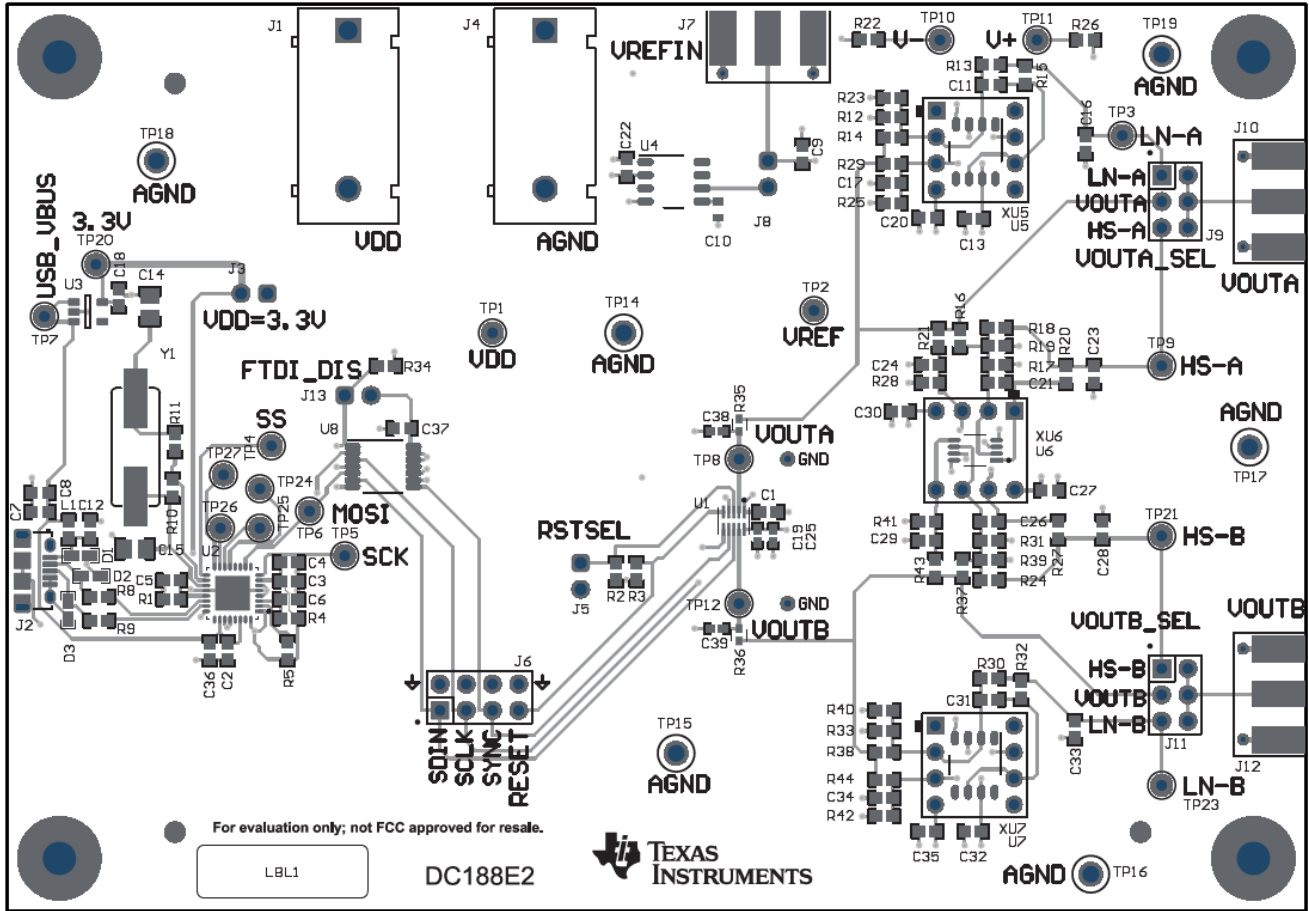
J1
J4
J7
VREFIN
R22
V-
TP10
V+
TP11
R26
TP19
AGND
R13
C11
R15
R23
R12
R14
R29
C17
R25
C20
C13
XU5
U5
C16
TP3
LN-A
J10
LN-A
VOUTA
HS-A
J9
VOUTA_SEL
VOUTA
C22
U4
C9
J8
C10
VDD
AGND
TP18
AGND
USB_VBUS
3.3V
TP20
C18
C14
U3
D1
TP7
J3
VDD=3.3V
Y1
TP1
VDD
TP14
AGND
TP2
VREF
R21
R16
R18
R19
R20
C23
C24
R28
R17
C21
TP9
HS-A
FTDI_DIS
R34
J13
R11
SS
TP4
U8
C37
TP27
TP24
TP26
TP25
MOSI
TP6
TP5
SCK
C38
R35
VOUTA
TP8
GND
C30
XU6
U6
AGND
TP17
C27
C7
C8
L1
C12
D2
R8
C5
R1
R10
C15
U2
C4
C3
C6
R4
R5
C36
C2
R9
D3
J2
RSTSEL
J5
R2
R3
U1
C1
C19
C25
R41
C29
C26
R31
R39
R24
R43
R37
R27
C28
TP21
HS-B
TP12
GND
C39
VOUTB
R36
VOUTB_SEL
VOUTB
J6
SDIN
SCLK
SYNC
RESET
TP15
AGND
R40
R33
R38
R44
C34
R42
R30
R32
C31
C33
HS-B
VOUTB
LN-B
J11
J12
XU7
U7
C35
C32
LN-B
TP23
For evaluation only; not FCC approved for resale.
LBL1
DC188E2
TEXAS INSTRUMENTS
AGND
TP16